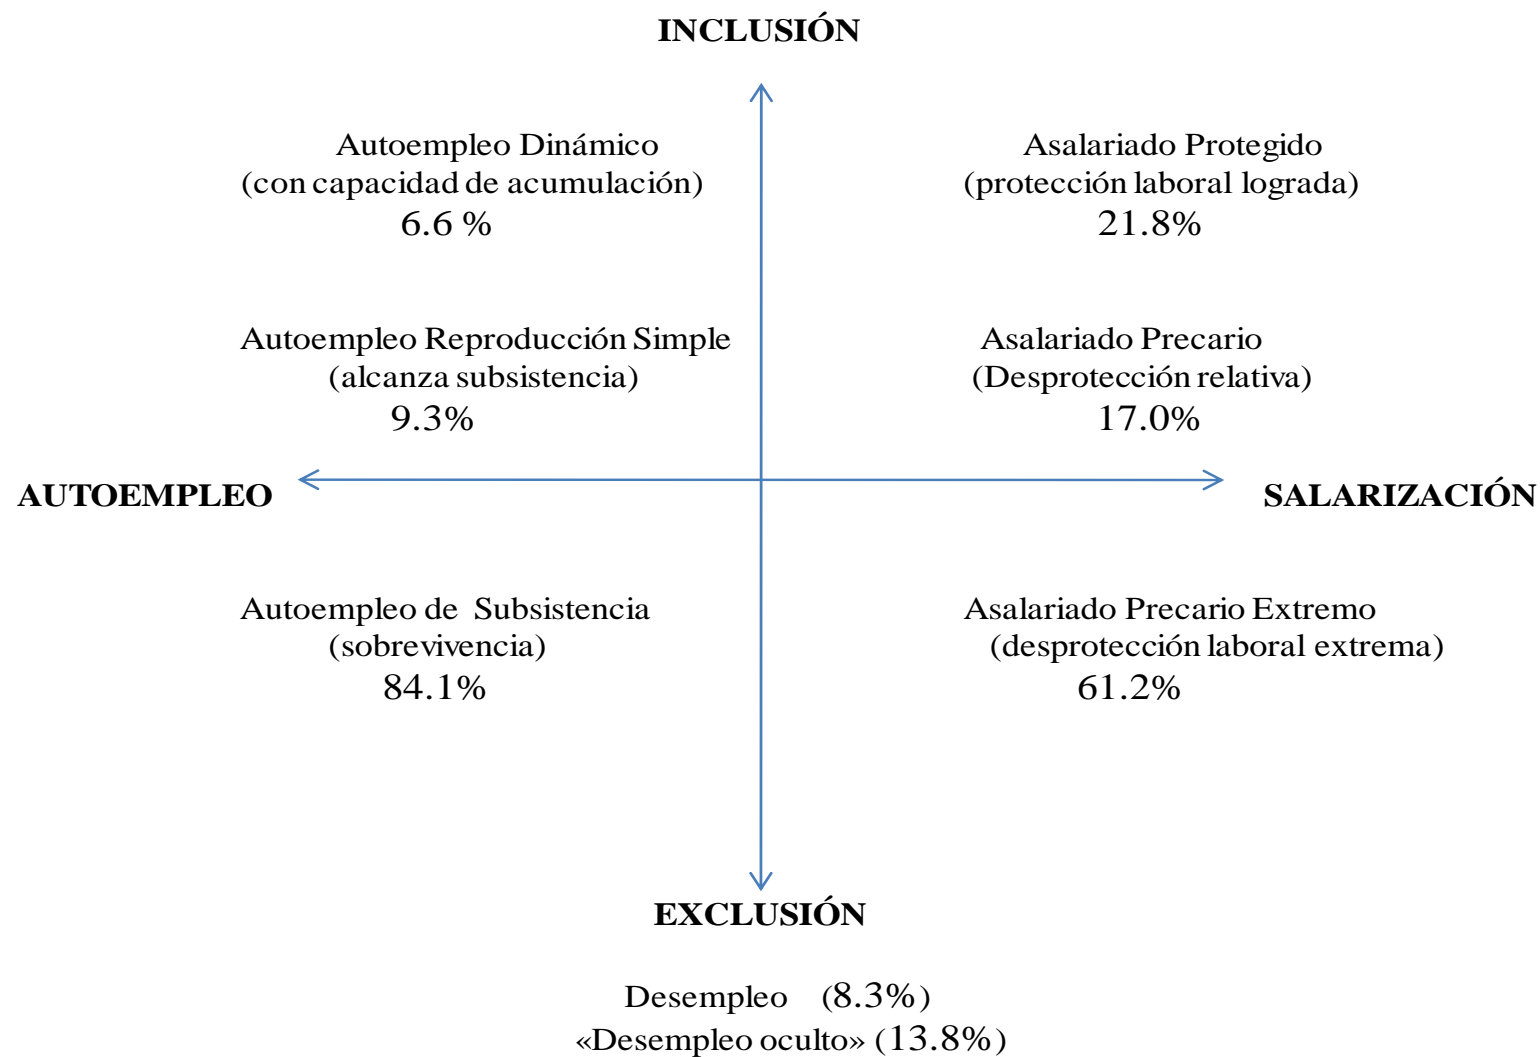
INCLUSIÓN

Autoempleo Dinámico
(con capacidad de acumulación)
6.6 %

Asalariado Protegido
(protección laboral lograda)
21.8%

Autoempleo Reproducción Simple
(alcanza subsistencia)
9.3%

Asalariado Precario
(Desprotección relativa)
17.0%

AUTOEMPLEO

SALARIZACIÓN

Autoempleo de Subsistencia
(sobrevivencia)
84.1%

Asalariado Precario Extremo
(desprotección laboral extrema)
61.2%

EXCLUSIÓN

Desempleo (8.3%)
«Desempleo oculto» (13.8%)